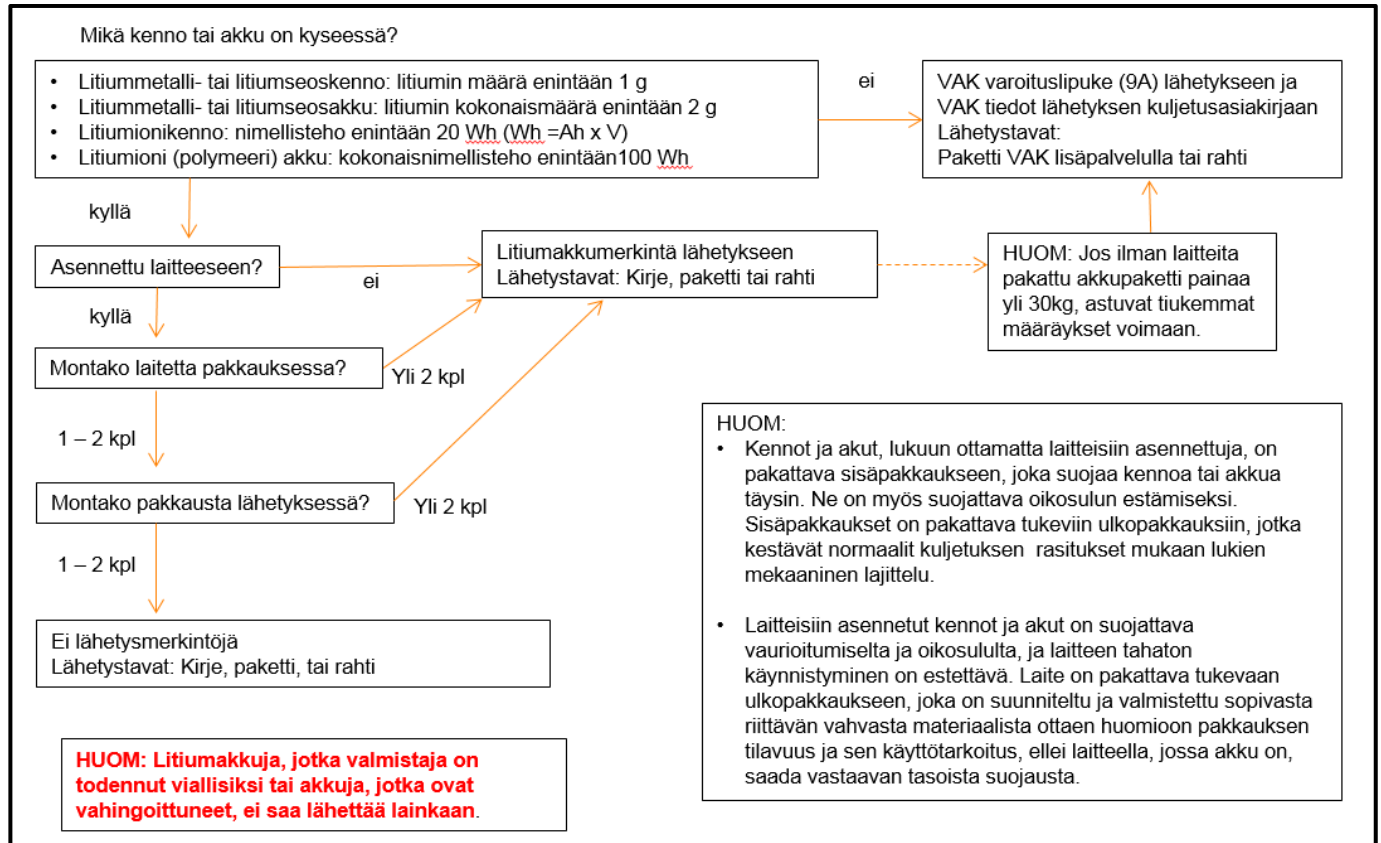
Mikä kenno tai akku on kyseessä?

- Litiummetalli- tai litiumseoskenno: litiumin määrä enintään 1 g
- Litiummetalli- tai litiumseosakku: litiumin kokonaismäärä enintään 2 g
- Litiumionikenno: nimellisteho enintään 20 Wh (Wh =Ah x V)
- Litiumioni (polymeeri) akku: kokonaisnimellisteho enintään100 Wh

ei

VAK varoituslipuke (9A) lähetykseen ja VAK tiedot lähetyksen kuljetusasiakirjaan
Lähetystavat:
Paketti VAK lisäpalvelulla tai rahti

kyllä

Asennettu laitteeseen?

ei

Litiumakkumerkintä lähetykseen
Lähetystavat: Kirje, paketti tai rahti

HUOM: Jos ilman laitteita pakattu akkupaketti painaa yli 30kg, astuvat tiukemmat määräykset voimaan.

kyllä

Montako laitetta pakkauksessa?

Yli 2 kpl

1 – 2 kpl

Montako pakkausta lähetyksessä?

Yli 2 kpl

1 – 2 kpl

Ei lähetysmerkintöjä
Lähetystavat: Kirje, paketti, tai rahti

HUOM:
- Kennot ja akut, lukuun ottamatta laitteisiin asennettuja, on pakattava sisäpakkaukseen, joka suojaa kennoa tai akkua täysin. Ne on myös suojattava oikosulun estämiseksi. Sisäpakkaukset on pakattava tukeviin ulkopakkauksiin, jotka kestävät normaalit kuljetuksen rasitukset mukaan lukien mekaaninen lajittelu.

- Laitteisiin asennetut kennot ja akut on suojattava vaurioitumiselta ja oikosululta, ja laitteen tahaton käynnistyminen on estettävä. Laite on pakattava tukevaan ulkopakkaukseen, joka on suunniteltu ja valmistettu sopivasta riittävän vahvasta materiaalista ottaen huomioon pakkauksen tilavuus ja sen käyttötarkoitus, ellei laitteella, jossa akku on, saada vastaavan tasoista suojausta.

HUOM: Litiumakkuja, jotka valmistaja on todennut viallisiksi tai akkuja, jotka ovat vahingoittuneet, ei saa lähettää lainkaan.